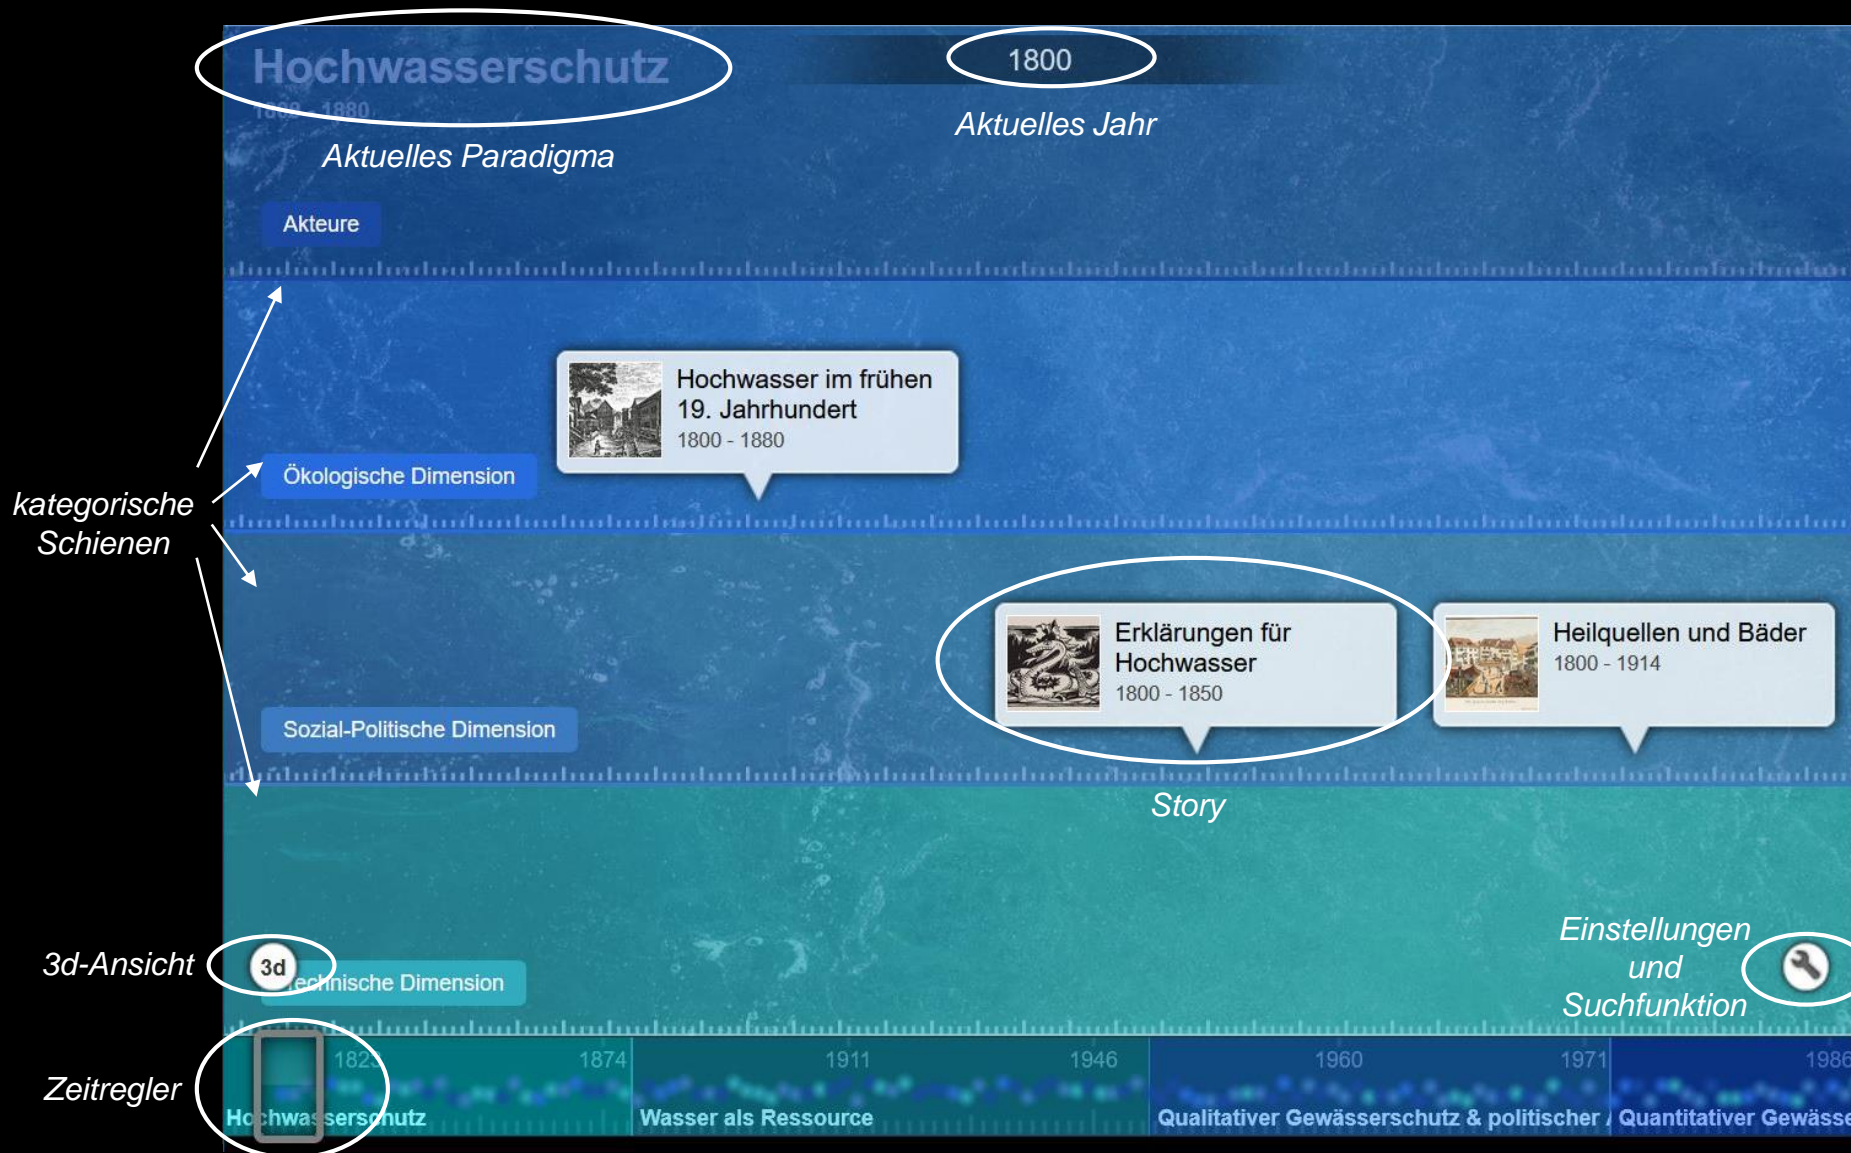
Hochwasserschutz
1800 - 1880
Aktuelles Paradigma

1800
Aktuelles Jahr

Akteure

Hochwasser im frühen 19. Jahrhundert
1800 - 1880

Ökologische Dimension

kategorische Schienen

Erklärungen für Hochwasser
1800 - 1850

Heilquellen und Bäder
1800 - 1914

Sozial-Politische Dimension

Story

3d-Ansicht
3d
Technische Dimension

Einstellungen und Suchfunktion

Zeitregler
1823
1874
1911
1946
1960
1971
1986
Hochwasserschutz
Wasser als Ressource
Qualitativer Gewässerschutz & politischer
Quantitativer Gewässe